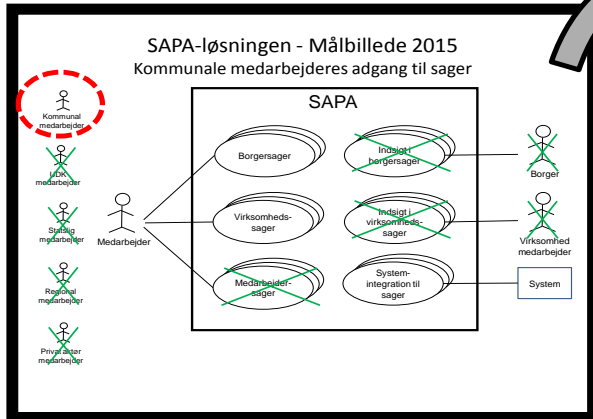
SAPA-løsningen - Målbillede 2015
Kommunale medarbejderes adgang til sager

Kommunal medarbejder

UDK medarbejder

Statslig medarbejder

Regional medarbejder

Privat aktør medarbejder

Medarbejder

SAPA

Borgersager

Virksomhedssager

Medarbejdersager

Indsigt i borgersager

Indsigt i virksomhedssager

Systemintegration til sager

Borger

Virksomhed medarbejder

System